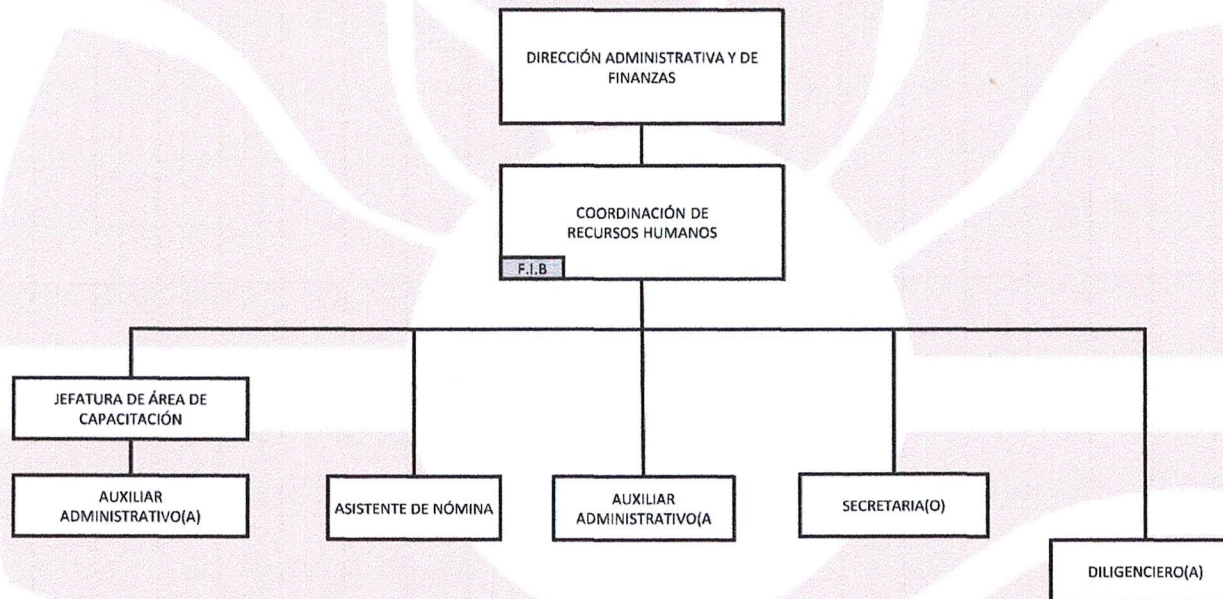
DIRECCIÓN ADMINISTRATIVA Y DE FINANZAS

COORDINACIÓN DE RECURSOS HUMANOS

F.I.B

JEFATURA DE ÁREA DE CAPACITACIÓN

AUXILIAR ADMINISTRATIVO(A)

ASISTENTE DE NÓMINA

AUXILIAR ADMINISTRATIVO(A

SECRETARIA(O)

DILIGENCIERO(A)